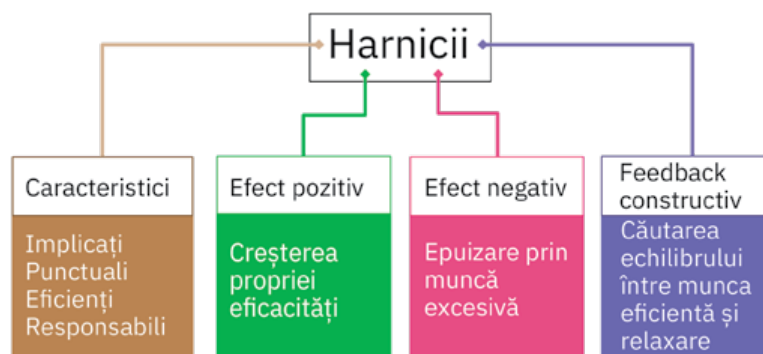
Harnicii

Caracteristici

Implicați
Punctuali
Eficienți
Responsabili

Efect pozitiv

Creșterea propriei eficacități

Efect negativ

Epuizare prin muncă excesivă

Feedback constructiv

Căutarea echilibrului între munca eficientă și relaxare